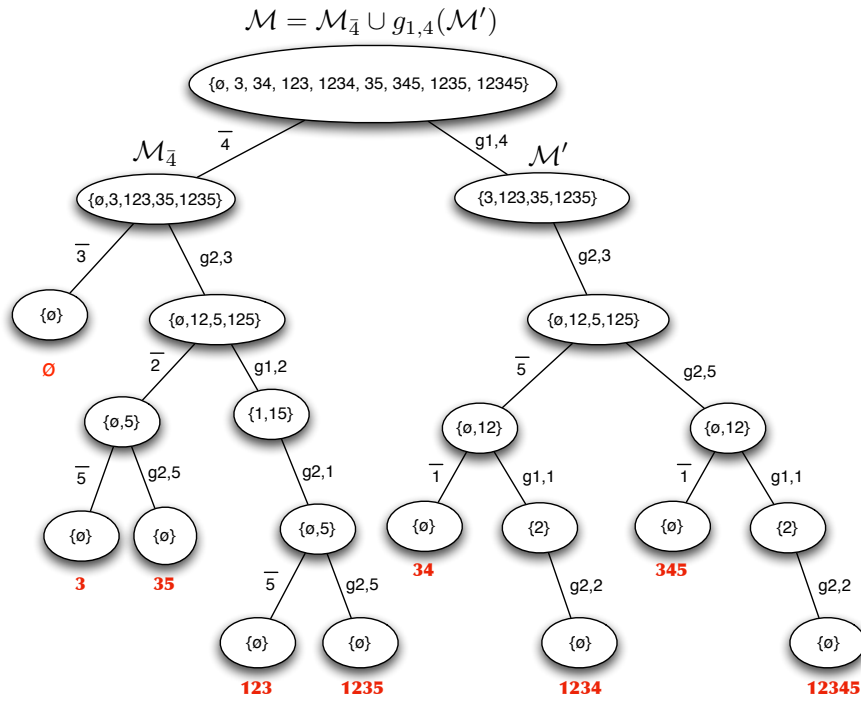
$\mathcal{M} = \mathcal{M}_{\bar{4}} \cup g_{1,4}(\mathcal{M}')$

{ø, 3, 34, 123, 1234, 35, 345, 1235, 12345}

$\overline{4}$

g1,4

$\mathcal{M}_{\bar{4}}$

$\mathcal{M}'$

{ø,3,123,35,1235}

{3,123,35,1235}

$\overline{3}$

g2,3

g2,3

{ø}

{ø,12,5,125}

{ø,12,5,125}

ø

$\overline{2}$

g1,2

$\overline{5}$

g2,5

{ø,5}

{1,15}

{ø,12}

{ø,12}

$\overline{5}$

g2,5

g2,1

$\overline{1}$

g1,1

$\overline{1}$

g1,1

{ø}

{ø}

{ø,5}

{ø}

{2}

{ø}

{2}

3

35

34

345

$\overline{5}$

g2,5

g2,2

g2,2

{ø}

{ø}

{ø}

{ø}

123

1235

1234

12345